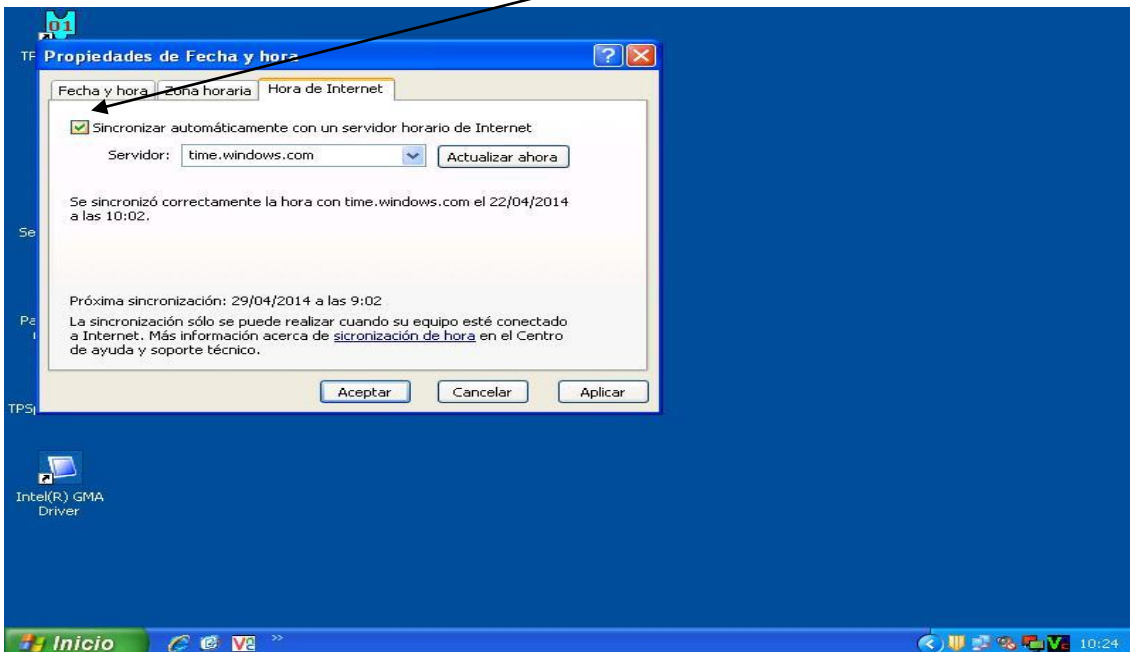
01

TF

Propiedades de Fecha y hora

Fecha y hora | Zona horaria | Hora de Internet

Sincronizar automáticamente con un servidor horario de Internet

Servidor: time.windows.com | Actualizar ahora

Se sincronizó correctamente la hora con time.windows.com el 22/04/2014 a las 10:02.

Se

Próxima sincronización: 29/04/2014 a las 9:02

Pa

La sincronización sólo se puede realizar cuando su equipo esté conectado a Internet. Más información acerca de sicronización de hora en el Centro de ayuda y soporte técnico.

Aceptar | Cancelar | Aplicar

TPS

Intel(R) GMA Driver

Inicio

10:24